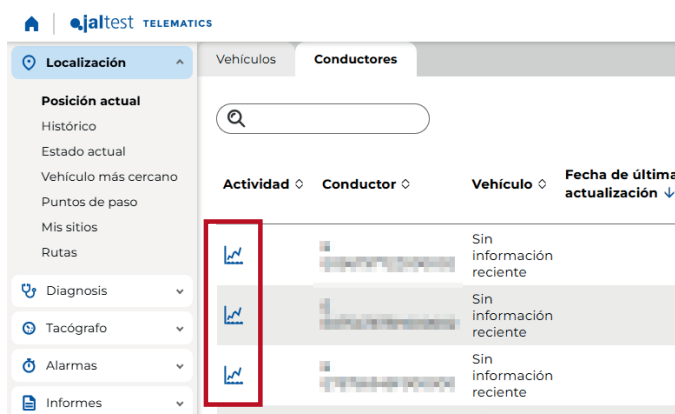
jaltest TELEMATICS

Localización

Posición actual
Histórico
Estado actual
Vehículo más cercano
Puntos de paso
Mis sitios
Rutas

Diagnosis
Tacógrafo
Alarmas
Informes

Vehículos | Conductores

| Actividad ◇ | Conductor ◇ | Vehículo ◇ | Fecha de última actualización ↓ |
|---|---|---|---|
| | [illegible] | Sin información reciente | |
| | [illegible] | Sin información reciente | |
| | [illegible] | Sin información reciente | |